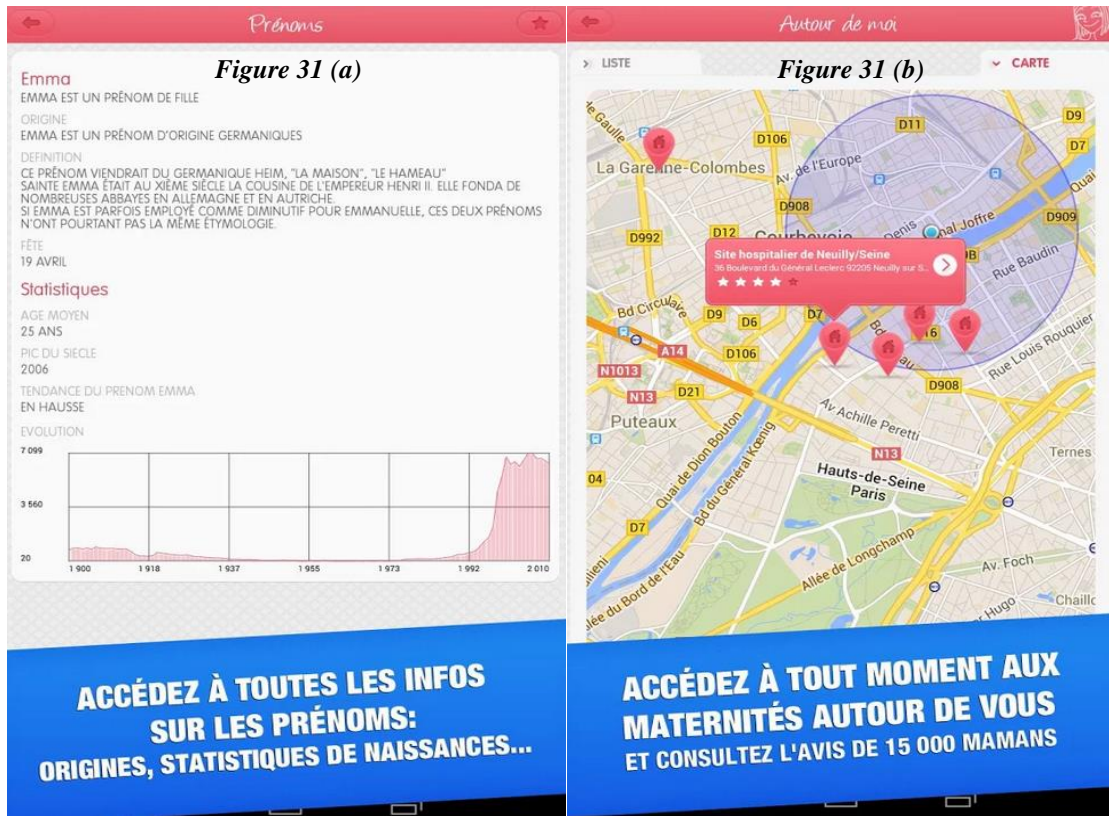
Prénoms

Figure 31 (a)

Emma
EMMA EST UN PRÉNOM DE FILLE

ORIGINE
EMMA EST UN PRÉNOM D'ORIGINE GERMANIQUES

DEFINITION
CE PRÉNOM VIENDRAIT DU GERMANIQUE HEIM, "LA MAISON", "LE HAMEAU"
SAINTE EMMA ÉTAIT AU XIÈME SIÈCLE LA COUSINE DE L'EMPEREUR HENRI II. ELLE FONDA DE NOMBREUSES ABBAYES EN ALLEMAGNE ET EN AUTRICHE.
SI EMMA EST PARFOIS EMPLOYÉ COMME DIMINUTIF POUR EMMANUELLE, CES DEUX PRÉNOMS N'ONT POURTANT PAS LA MÊME ÉTYMOLOGIE.

FÊTE
19 AVRIL

Statistiques
AGE MOYEN
25 ANS

PIC DU SIECLE
2006

TENDANCE DU PRENOM EMMA
EN HAUSSE

EVOLUTION
7 099
3 560
20
1 900 1 918 1 937 1 955 1 973 1 992 2 010

ACCÉDEZ À TOUTES LES INFOS SUR LES PRÉNOMS: ORIGINES, STATISTIQUES DE NAISSANCES...

Autour de moi

> LISTE

Figure 31 (b)

CARTE

La Garenne-Colombes
D106
D11
D9
D7
Av. de l'Europe
D908
Courbevoie
D992
D12
D909
Site hospitalier de Neuilly/Seine
36 Boulevard du Général Leclerc 92205 Neuilly sur S...
Rue Baudin
Bd Circulaire
D9
D6
D7
A14
D106
N1013
N13
D21
D908
Rue Louis Rouquier
Puteaux
Av. Achille Peretti
N13
Ternes
04
Quai de Dion Bouton
Bd du Général Koenig
Hauts-de-Seine
Paris
D7
Allée de Longchamp
Av. Foch
Allée du Bord de l'Eau
Hugo
Chaillo

ACCÉDEZ À TOUT MOMENT AUX MATERNITÉS AUTOUR DE VOUS ET CONSULTEZ L'AVIS DE 15 000 MAMANS